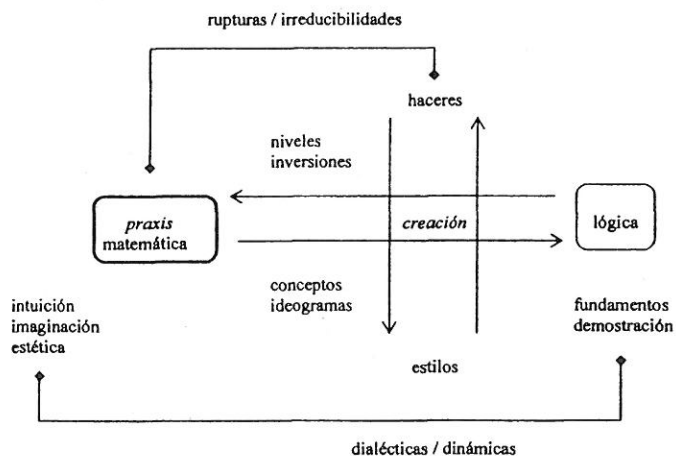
rupturas / irreducibilidades

haceres

niveles
inversiones

praxis
matemática

creación

lógica

conceptos
ideogramas

intuición
imaginación
estética

fundamentos
demostración

estilos

dialécticas / dinámicas